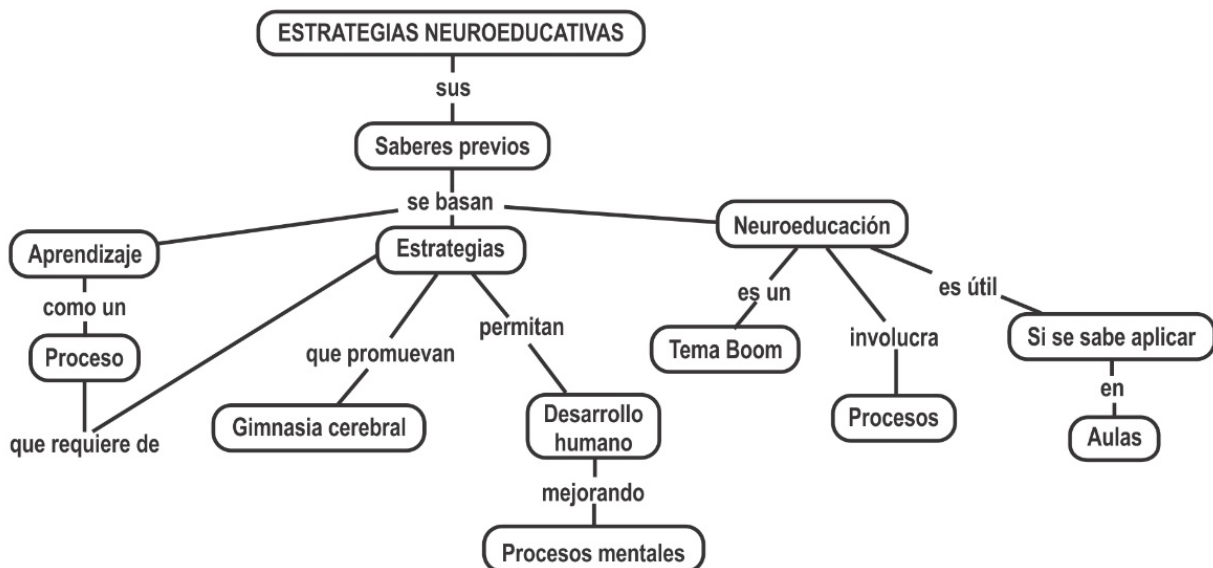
ESTRATEGIAS NEUROEDUCATIVAS

sus

Saberes previos

se basan

Aprendizaje

Estrategias

Neuroeducación

como un

Proceso

que requiere de

que promuevan

Gimnasia cerebral

permitan

Desarrollo humano

mejorando

Procesos mentales

es un

Tema Boom

involucra

Procesos

es útil

Si se sabe aplicar

en

Aulas